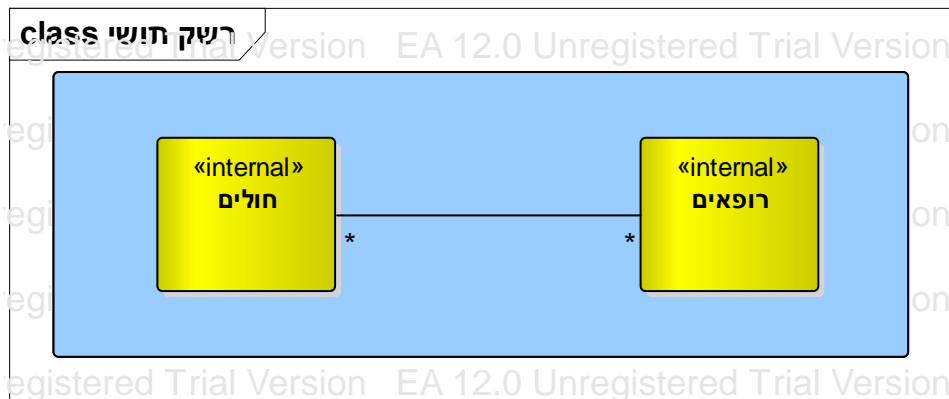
class ממשק רשת

egistered Trial Version EA 12.0 Unregistered Trial Version

egi on

«internal»
חולים

«internal»
רופאים

*

*

egi on

egi on

egistered Trial Version EA 12.0 Unregistered Trial Version